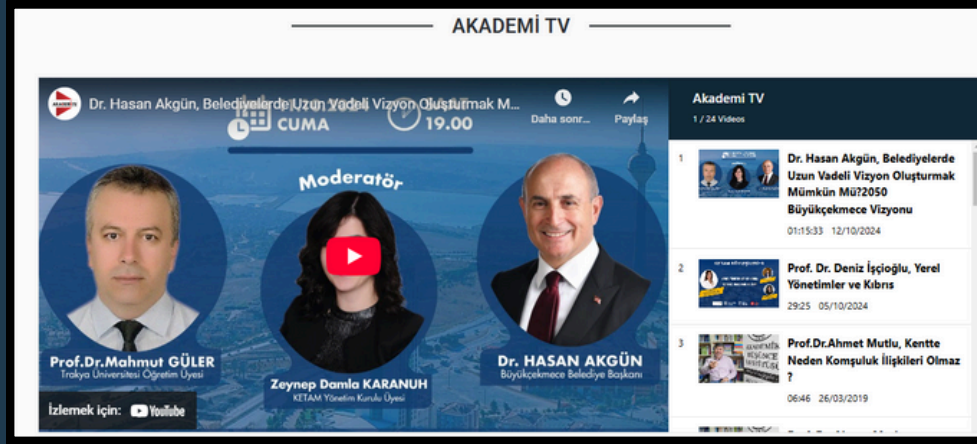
AKADEMİ TV

Dr. Hasan Akgün, Belediyelerde Uzun Vadeli Vizyon Oluşturmak M...

Daha sonr...

Paylaş

CUMA

19.00

Moderatör

Prof.Dr.Mahmut GÜLER
Trakya Üniversitesi Öğretim Üyesi

Zeynep Damla KARANUH
KETAM Yönetim Kurulu Üyesi

Dr. HASAN AKGÜN
Büyükçekmece Belediye Başkanı

İzlemek için: YouTube

Akademi TV
1 / 24 Videos

1
Dr. Hasan Akgün, Belediyelerde Uzun Vadeli Vizyon Oluşturmak Mümkün Mü?2050 Büyükçekmece Vizyonu
01:15:33 12/10/2024

2
Prof. Dr. Deniz İşçioğlu, Yerel Yönetimler ve Kıbrıs
29:25 05/10/2024

3
Prof.Dr.Ahmet Mutlu, Kentte Neden Komşuluk İlişkileri Olmaz ?
06:46 26/03/2019